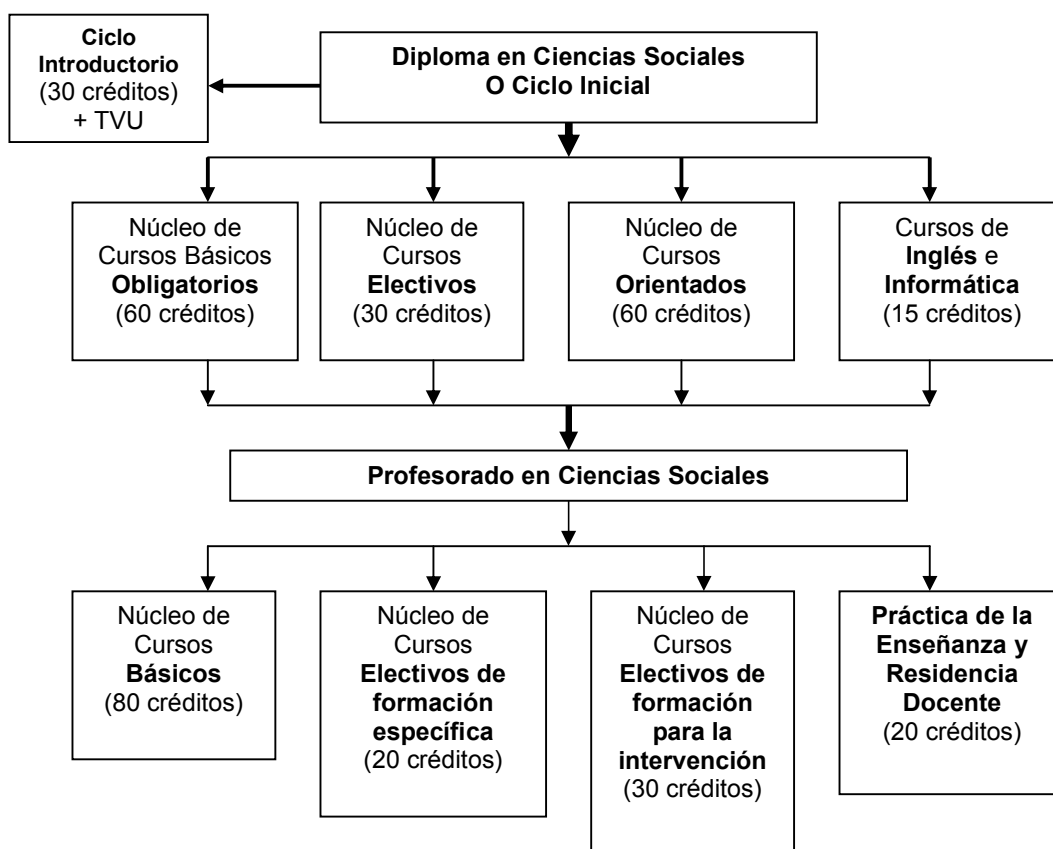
Diploma en Ciencias Sociales
O Ciclo Inicial

Ciclo Introductorio (30 créditos) + TVU

Núcleo de Cursos Básicos Obligatorios (60 créditos)

Núcleo de Cursos Electivos (30 créditos)

Núcleo de Cursos Orientados (60 créditos)

Cursos de Inglés e Informática (15 créditos)

Profesorado en Ciencias Sociales

Núcleo de Cursos Básicos (80 créditos)

Núcleo de Cursos Electivos de formación específica (20 créditos)

Núcleo de Cursos Electivos de formación para la intervención (30 créditos)

Práctica de la Enseñanza y Residencia Docente (20 créditos)